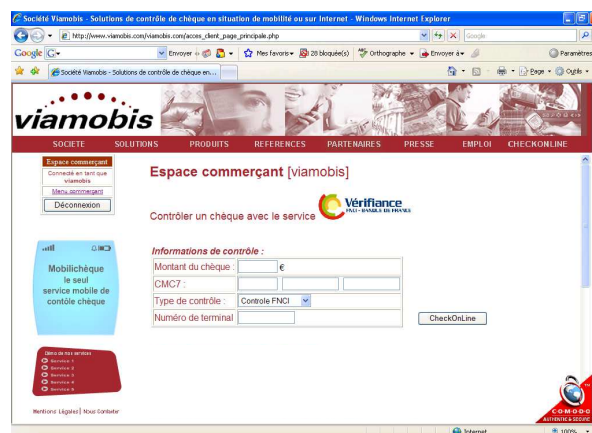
Société Viamobis - Solutions de contrôle de chèque en situation de mobilité ou sur Internet - Windows Internet Explorer

http://www.viamobis.com/viamobis.com/acces_client_page_principale.php

Google

Google G- Envoyer à Mes favoris 28 bloqué(s) Orthographe Envoyer à Paramètres

Société Viamobis - Solutions de contrôle de chèque en...

Page Outils

viamobis

SOCIETE SOLUTIONS PRODUITS REFERENCES PARTENAIRES PRESSE EMPLOI CHECKONLINE

Espace commerçant

Connecté en tant que viamobis

Menu commerçant

Déconnexion

Espace commerçant [viamobis]

Contrôler un chèque avec le service Vérifiance FNCI - BANQUE DE FRANCE

Informations de contrôle :

| Montant du chèque : | € |
|---|---|
| CMC7 : | |
| Type de contrôle : | Controle FNCI |
| Numéro de terminal | |

CheckOnLine

Mobilichèque le seul service mobile de contôle chèque

Démo de nos services
Service 1
Service 2
Service 3
Service 4
Service 5

Mentions Légales | Nous Contacter

COMODO AUTHENTIC & SECURE

Internet

100%